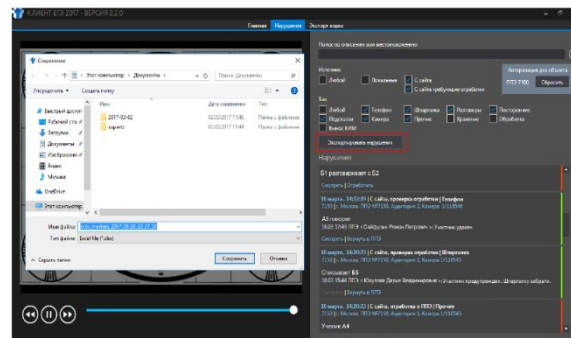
КЛИЕНТ ЕГЭ 2017 - ВЕРСИЯ 2.2.0

Главная Нарушения Экспорт видео

Сохранение

← → ↑ Этот компьютер › Документы › Поиск: Документы

Упорядочить ▾ Создать папку

Быстрый доступ
Рабочий стол
Загрузки
Документы
Изображения
Видео
Музыка
OneDrive
Этот компьютер

Имя | Дата изменения | Тип
2017-03-02 | 02.03.2017 11:46 | Папка с файлами
exports | 02.03.2017 11:46 | Папка с файлами

Имя файла: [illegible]
Тип файла: Excel File (*.xlsx)

Скрыть папки | Сохранить | Отмена

Поиск по описанию или местоположению

Источник
Любой | Локальные | С сайта | С сайта (требующие отработки)

Авторизация для объекта
ППЭ 7100 | Обновить

Вид
Любой | Телефон | Шпаргалка | Разговоры | Посторонние
Подсказка | Камера | Прочее | Хранение | Обработка
Выход К/ИМ

Экспортировать нарушения

Нарушения

Б1 разговаривает с Б2
Смотреть | Отработать

10 марта, 19:20:59 | С сайта, проверка отработки | Телефон
7150 [г. Москва, ГБОУ №7150], Аудитория 1, Камера 1/13548
А3 говорит
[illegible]
Смотреть | Передать в ППЭ

10 марта, 19:20:21 | С сайта, проверка отработки | Шпаргалка
7150 [г. Москва, ГБОУ №7150], Аудитория 1, Камера 1/13545
Списывает Б5
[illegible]
Смотреть | Передать в ППЭ

10 марта, 19:20:22 | С сайта, отработка в ППЭ | Прочее
7150 [г. Москва, ГБОУ №7150], Аудитория 1, Камера 1/13546
Ученик А4